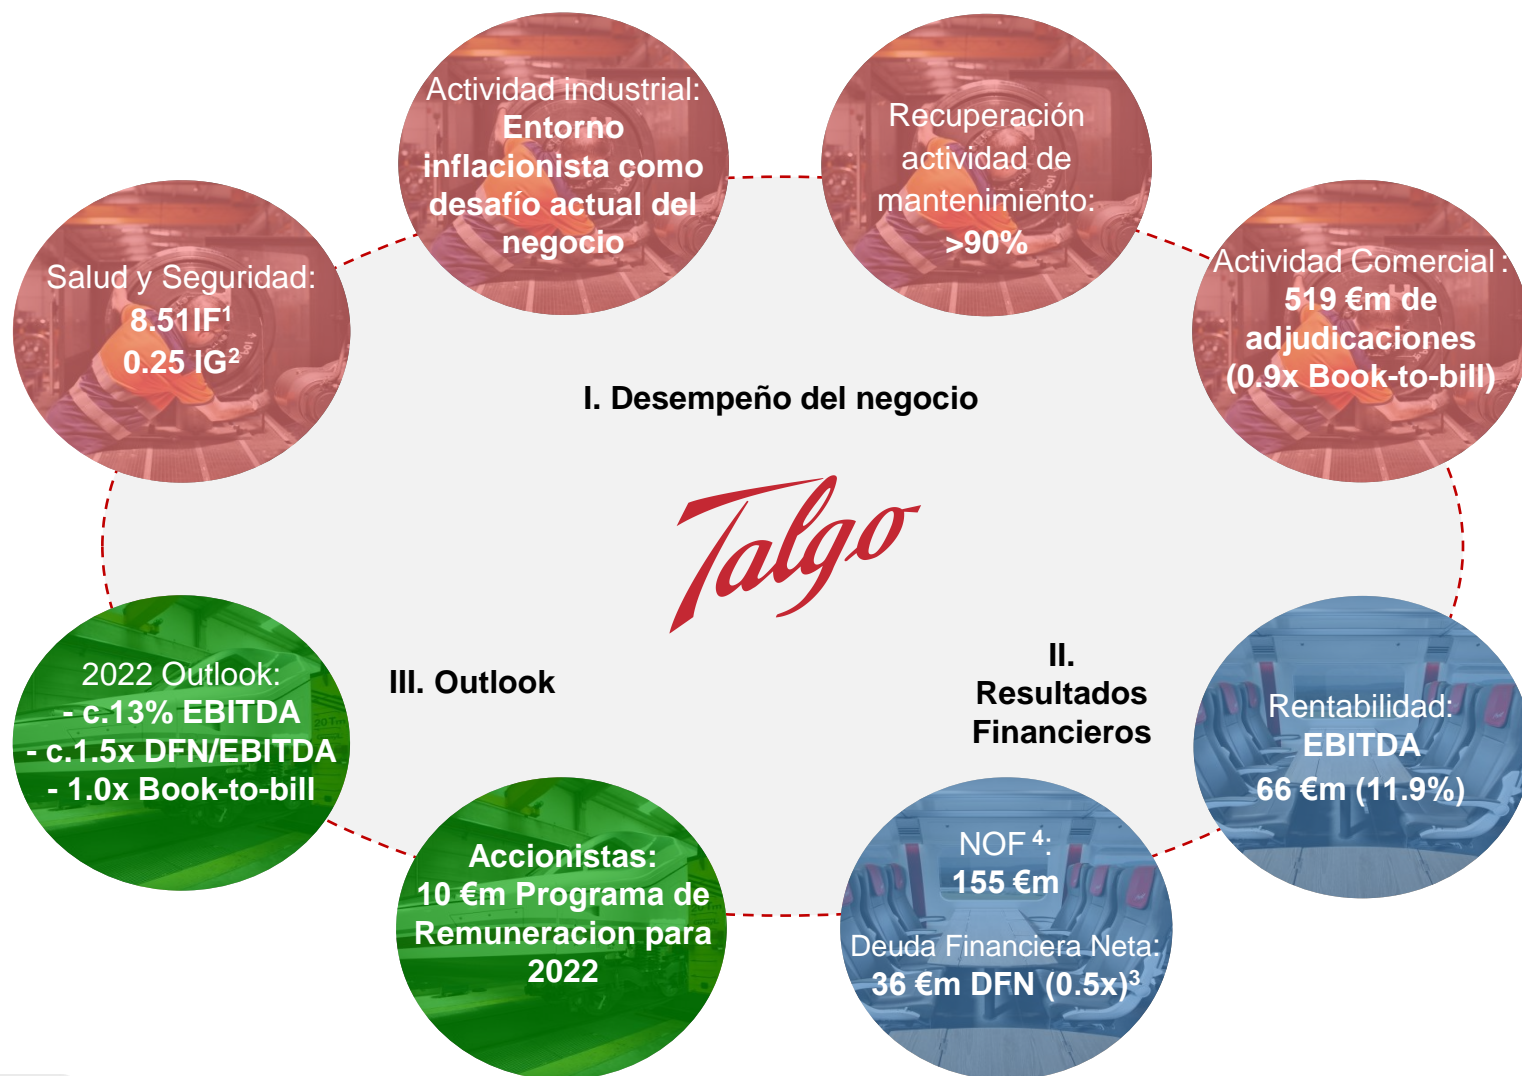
Actividad industrial: Entorno inflacionista como desafío actual del negocio

Recuperación actividad de mantenimiento: >90%

Salud y Seguridad: 8.51IF$^1$ 0.25 IG$^2$

Actividad Comercial : 519 €m de adjudicaciones (0.9x Book-to-bill)

I. Desempeño del negocio

Talgo

2022 Outlook:
- c.13% EBITDA
- c.1.5x DFN/EBITDA
- 1.0x Book-to-bill

III. Outlook

II. Resultados Financieros

Rentabilidad: EBITDA 66 €m (11.9%)

Accionistas: 10 €m Programa de Remuneracion para 2022

NOF $^4$: 155 €m

Deuda Financiera Neta: 36 €m DFN (0.5x)$^3$